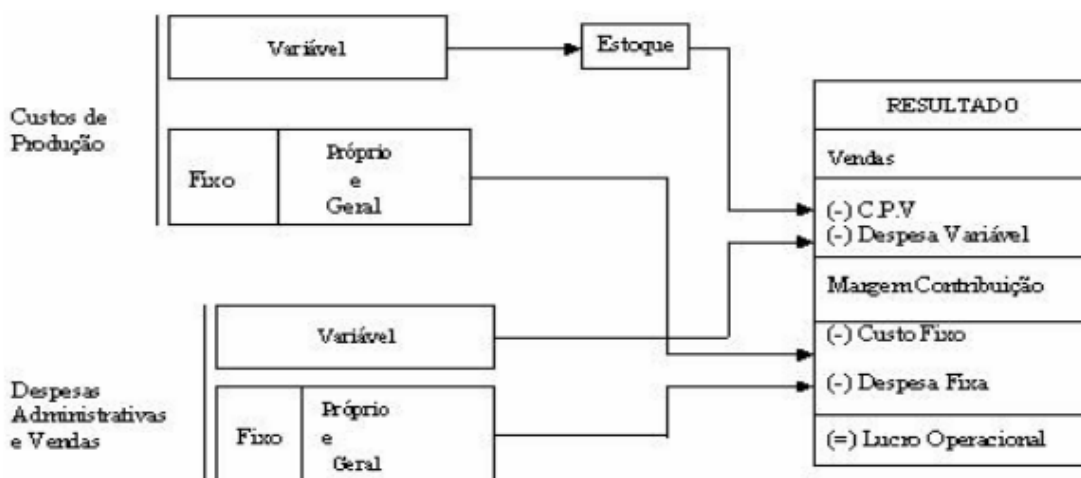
Custos de Produção

Variável

Estoque

Fixo

Próprio e Geral

Despesas Administrativas e Vendas

Variável

Fixo

Próprio e Geral

| RESULTADO |
|---|
| Vendas |
| (-) C.P.V (-) Despesa Variável |
| Margem Contribuição |
| (-) Custo Fixo (-) Despesa Fixa |
| (=) Lucro Operacional |